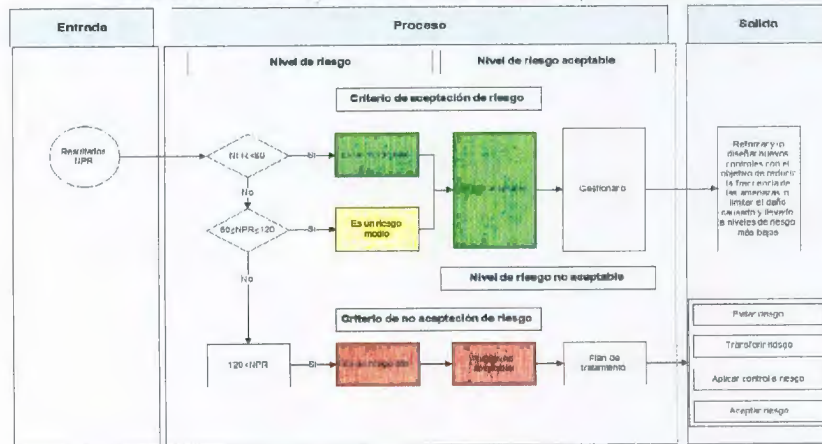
Entrada

Proceso

Salida

Nivel de riesgo

Nivel de riesgo aceptable

Criterio de aceptación de riesgo

Resultados NPR

NPR<80

Si

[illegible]

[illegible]

Gestionaro

Reforzar y/o diseñar nuevos controles con el objetivo de reducir la frecuencia de las amenazas o limitar el daño causado y llevarlo a niveles de riesgo más bajos

No

80≤NPR≤120

Si

Es un riesgo medio

Nivel de riesgo no aceptable

No

Criterio de no aceptación de riesgo

120<NPR

Si

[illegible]

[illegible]

Plan de tratamiento

Evitar riesgo

Transferir riesgo

Aplicar control a riesgo

Aceptar riesgo